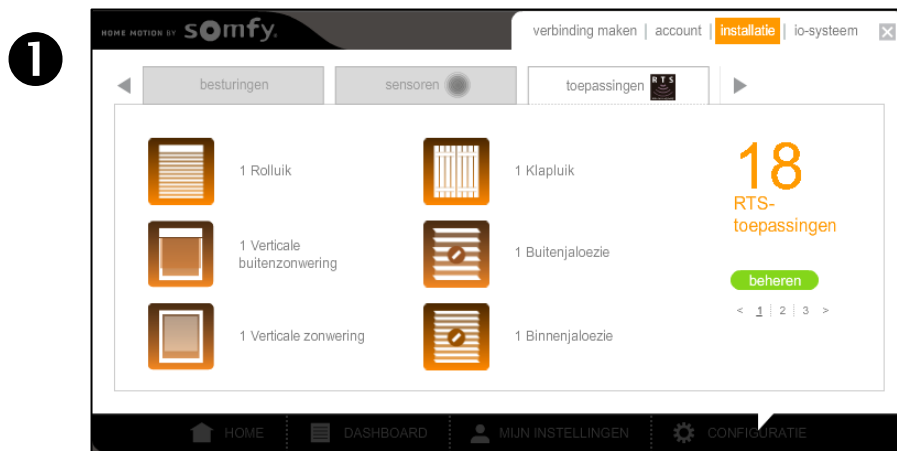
➊

HOME MOTION BY somfy.

verbinding maken | account | installatie | io-systeem

besturingen

sensoren

toepassingen RTS

1 Rolluik

1 Klapluik

1 Verticale buitenzonwering

1 Buitenjaloezie

1 Verticale zonwering

1 Binnenjaloezie

18

RTS-toepassingen

beheren

< 1 | 2 | 3 >

HOME

DASHBOARD

MIJN INSTELLINGEN

CONFIGURATIE